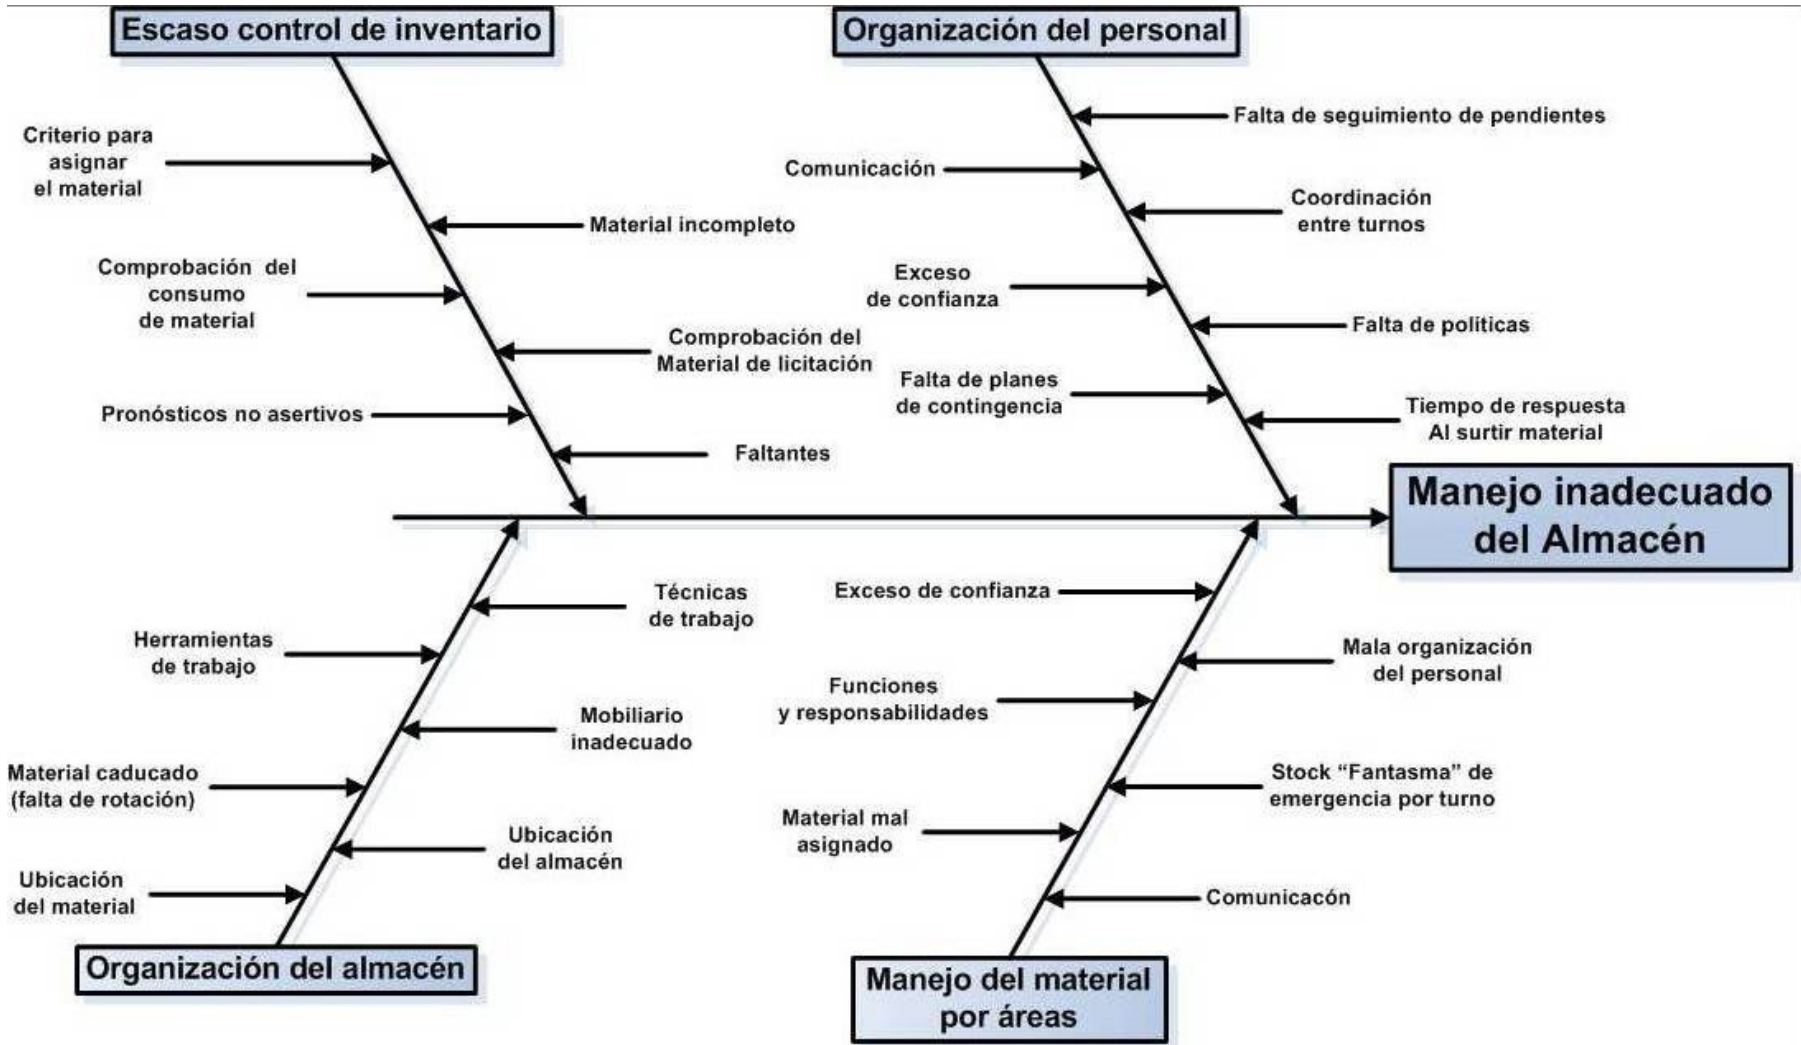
Escaso control de inventario

Criterio para asignar el material

Material incompleto

Comprobación del consumo de material

Comprobación del Material de licitación

Pronósticos no asertivos

Faltantes

Organización del personal

Falta de seguimiento de pendientes

Comunicación

Coordinación entre turnos

Exceso de confianza

Falta de políticas

Falta de planes de contingencia

Tiempo de respuesta Al surtir material

Manejo inadecuado del Almacén

Técnicas de trabajo

Herramientas de trabajo

Mobiliario inadecuado

Material caducado (falta de rotación)

Ubicación del almacén

Ubicación del material

Organización del almacén

Exceso de confianza

Mala organización del personal

Funciones y responsabilidades

Stock "Fantasma" de emergencia por turno

Material mal asignado

Comunicacón

Manejo del material por áreas